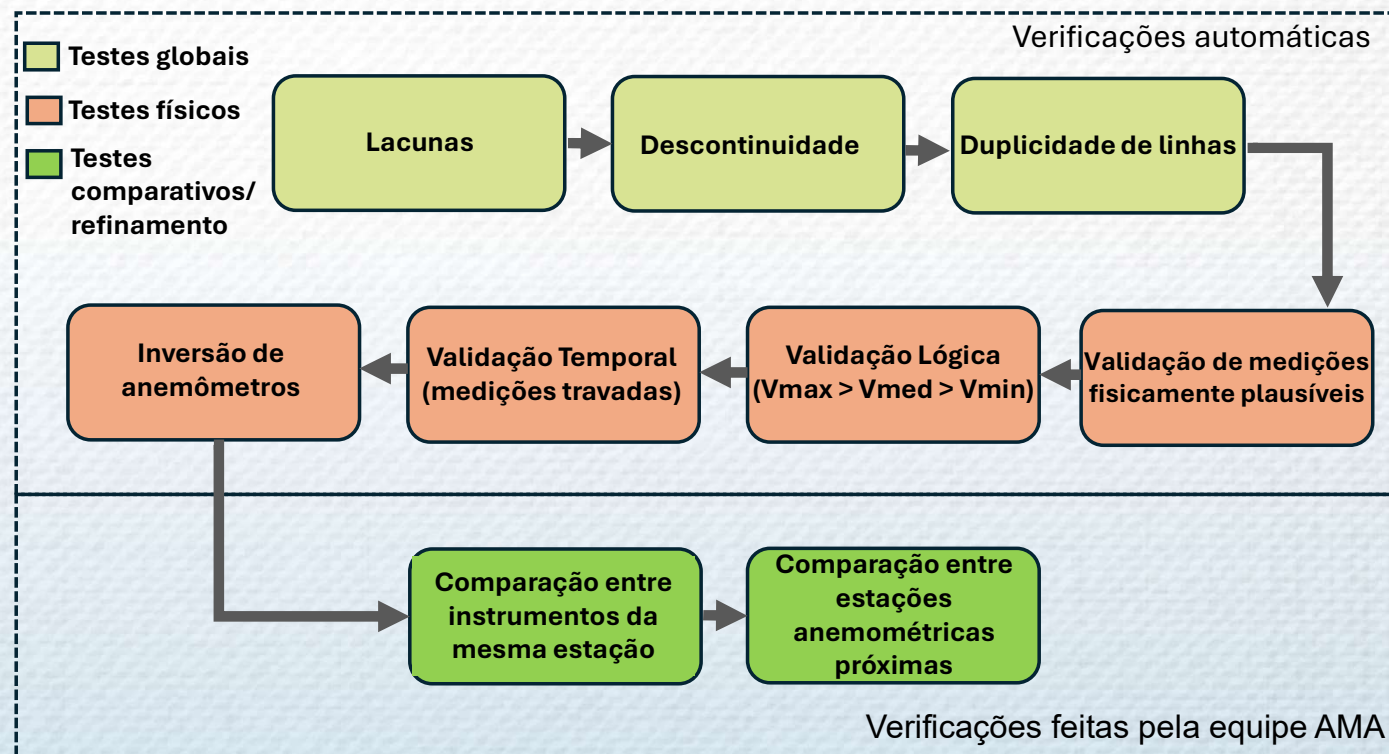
Testes globais

Testes físicos

Testes comparativos/ refinamento

Verificações automáticas

Lacunas

Descontinuidade

Duplicidade de linhas

Validação de medições fisicamente plausíveis

Validação Lógica (Vmax > Vmed > Vmin)

Validação Temporal (medições travadas)

Inversão de anemômetros

Comparação entre instrumentos da mesma estação

Comparação entre estações anemométricas próximas

Verificações feitas pela equipe AMA